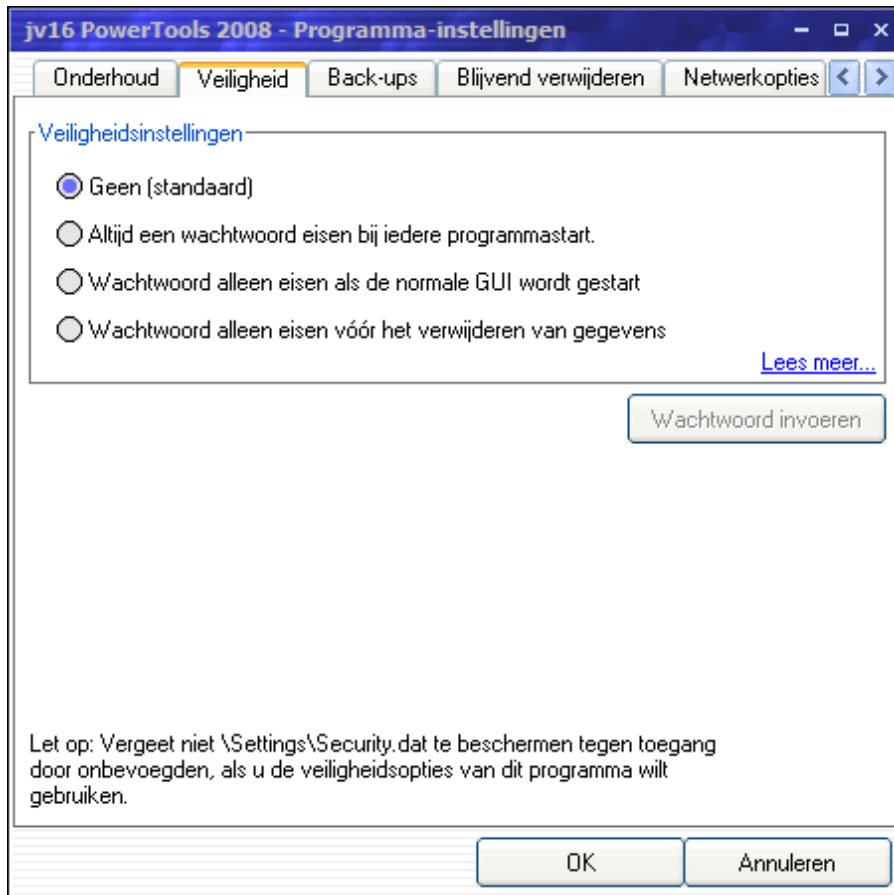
jv16 PowerTools 2008 - Programma-instellingen

Onderhoud | Veiligheid | Back-ups | Blijvend verwijderen | Netwerkopties

Veiligheidsinstellingen

Geen (standaard)

Altijd een wachtwoord eisen bij iedere programmastart.

Wachtwoord alleen eisen als de normale GUI wordt gestart

Wachtwoord alleen eisen vóór het verwijderen van gegevens

Lees meer...

Wachtwoord invoeren

Let op: Vergeet niet \Settings\Security.dat te beschermen tegen toegang door onbevoegden, als u de veiligheidsopties van dit programma wilt gebruiken.

OK

Annuleren